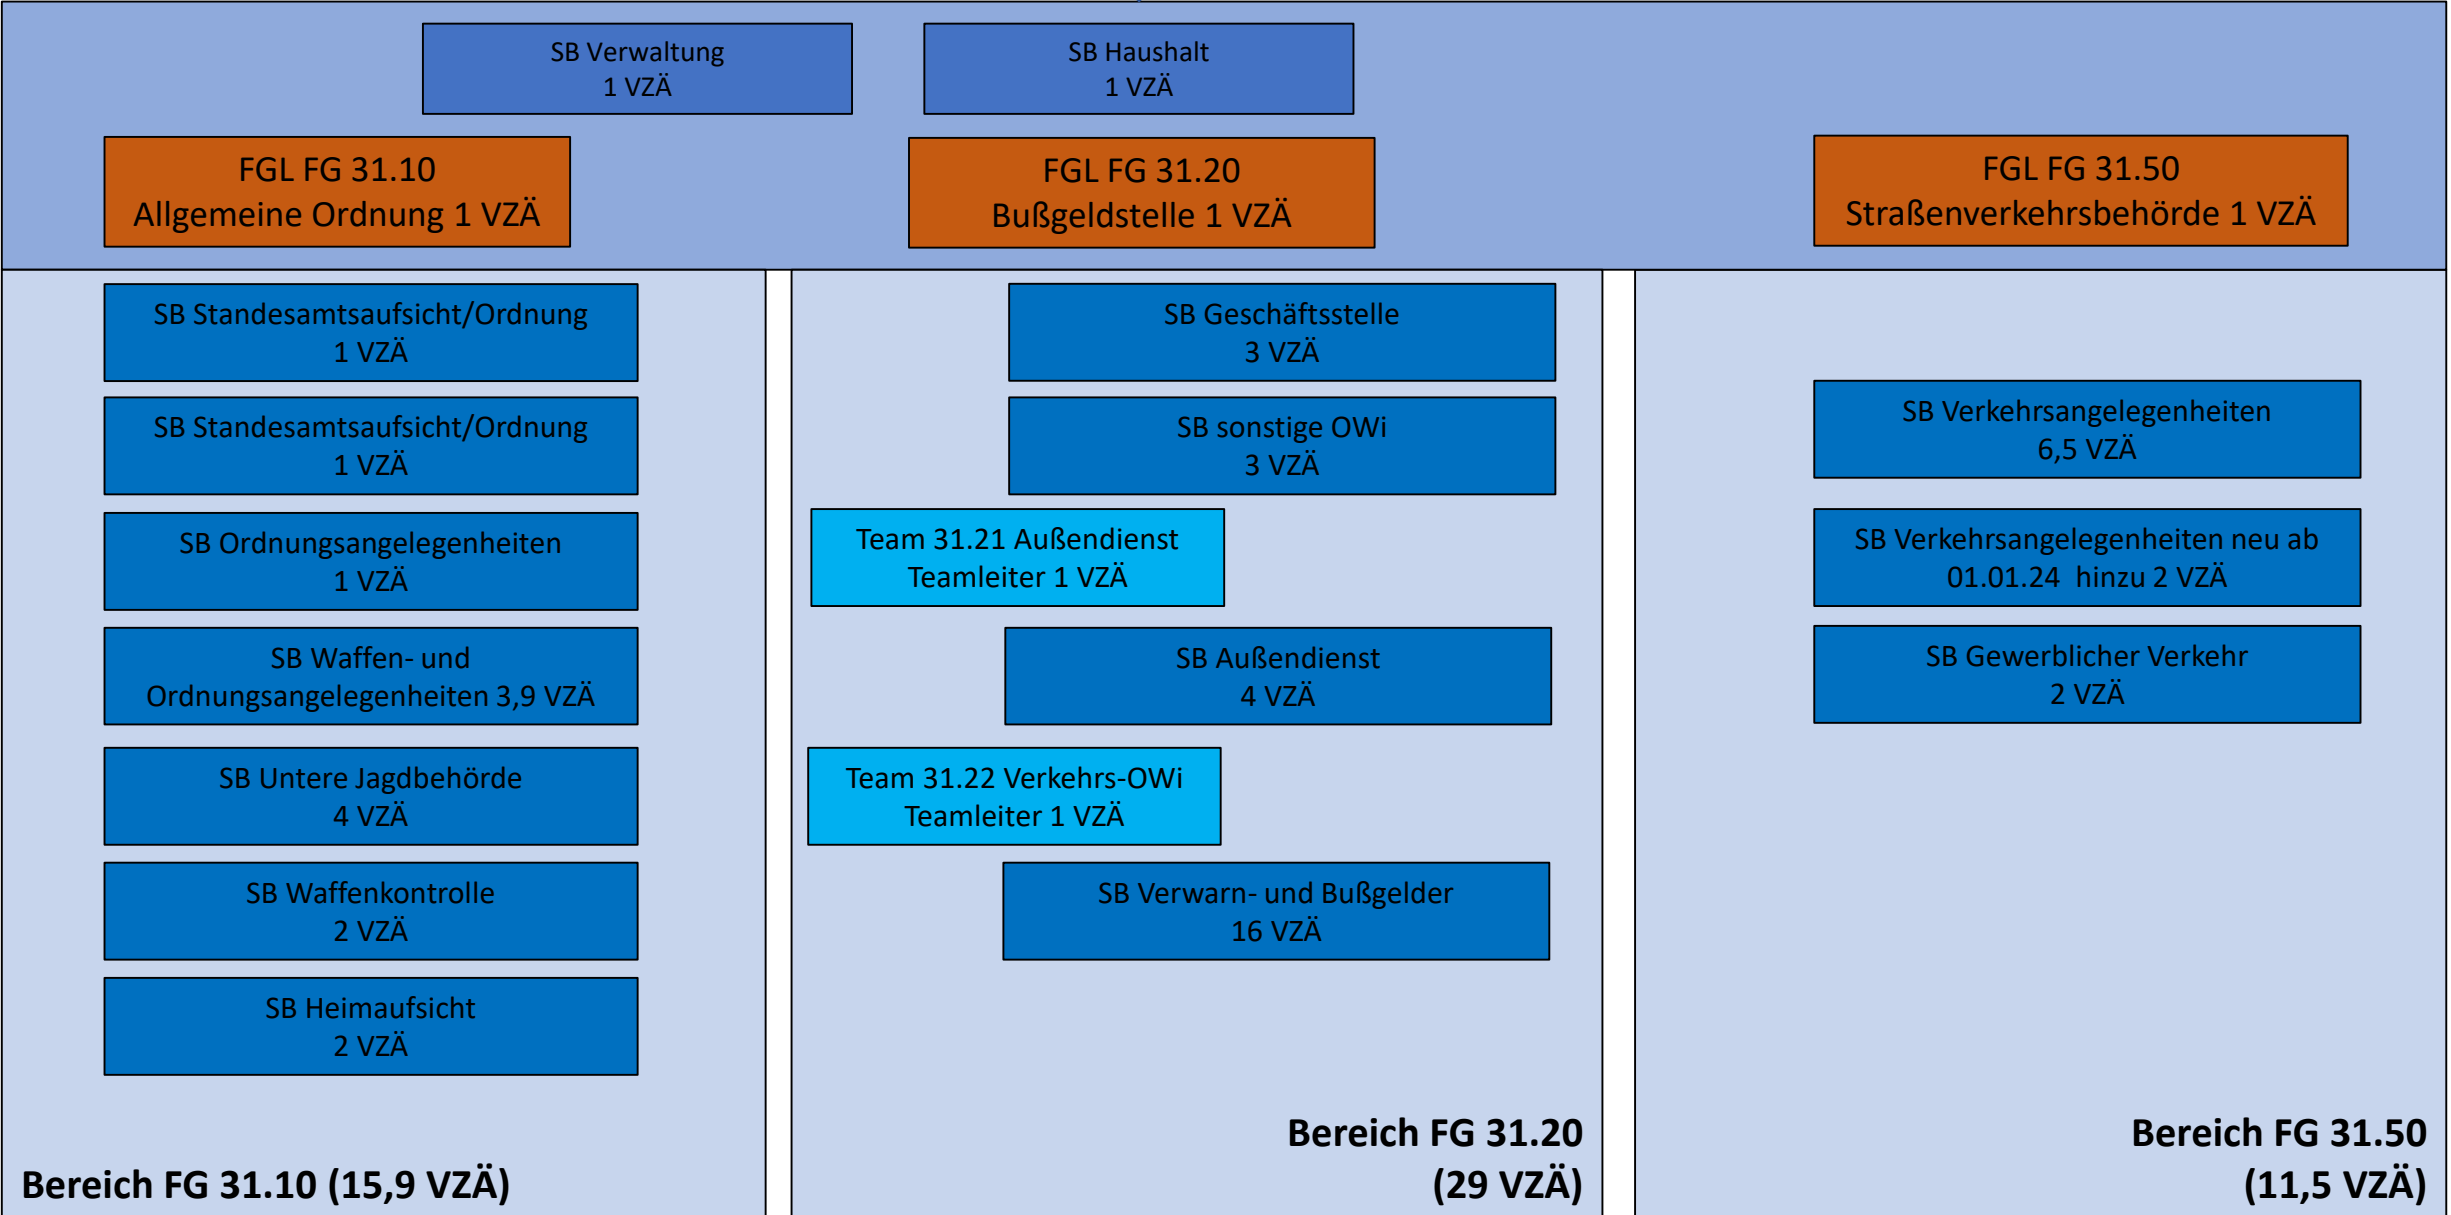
SB Verwaltung
1 VZÄ

SB Haushalt
1 VZÄ

FGL FG 31.10
Allgemeine Ordnung 1 VZÄ

FGL FG 31.20
Bußgeldstelle 1 VZÄ

FGL FG 31.50
Straßenverkehrsbehörde 1 VZÄ

SB Standesamtsaufsicht/Ordnung
1 VZÄ

SB Standesamtsaufsicht/Ordnung
1 VZÄ

SB Ordnungsangelegenheiten
1 VZÄ

SB Waffen- und Ordnungsangelegenheiten 3,9 VZÄ

SB Untere Jagdbehörde
4 VZÄ

SB Waffenkontrolle
2 VZÄ

SB Heimaufsicht
2 VZÄ

Bereich FG 31.10 (15,9 VZÄ)

SB Geschäftsstelle
3 VZÄ

SB sonstige OWi
3 VZÄ

Team 31.21 Außendienst
Teamleiter 1 VZÄ

SB Außendienst
4 VZÄ

Team 31.22 Verkehrs-OWi
Teamleiter 1 VZÄ

SB Verwarn- und Bußgelder
16 VZÄ

Bereich FG 31.20
(29 VZÄ)

SB Verkehrsangelegenheiten
6,5 VZÄ

SB Verkehrsangelegenheiten neu ab 01.01.24 hinzu 2 VZÄ

SB Gewerblicher Verkehr
2 VZÄ

Bereich FG 31.50
(11,5 VZÄ)